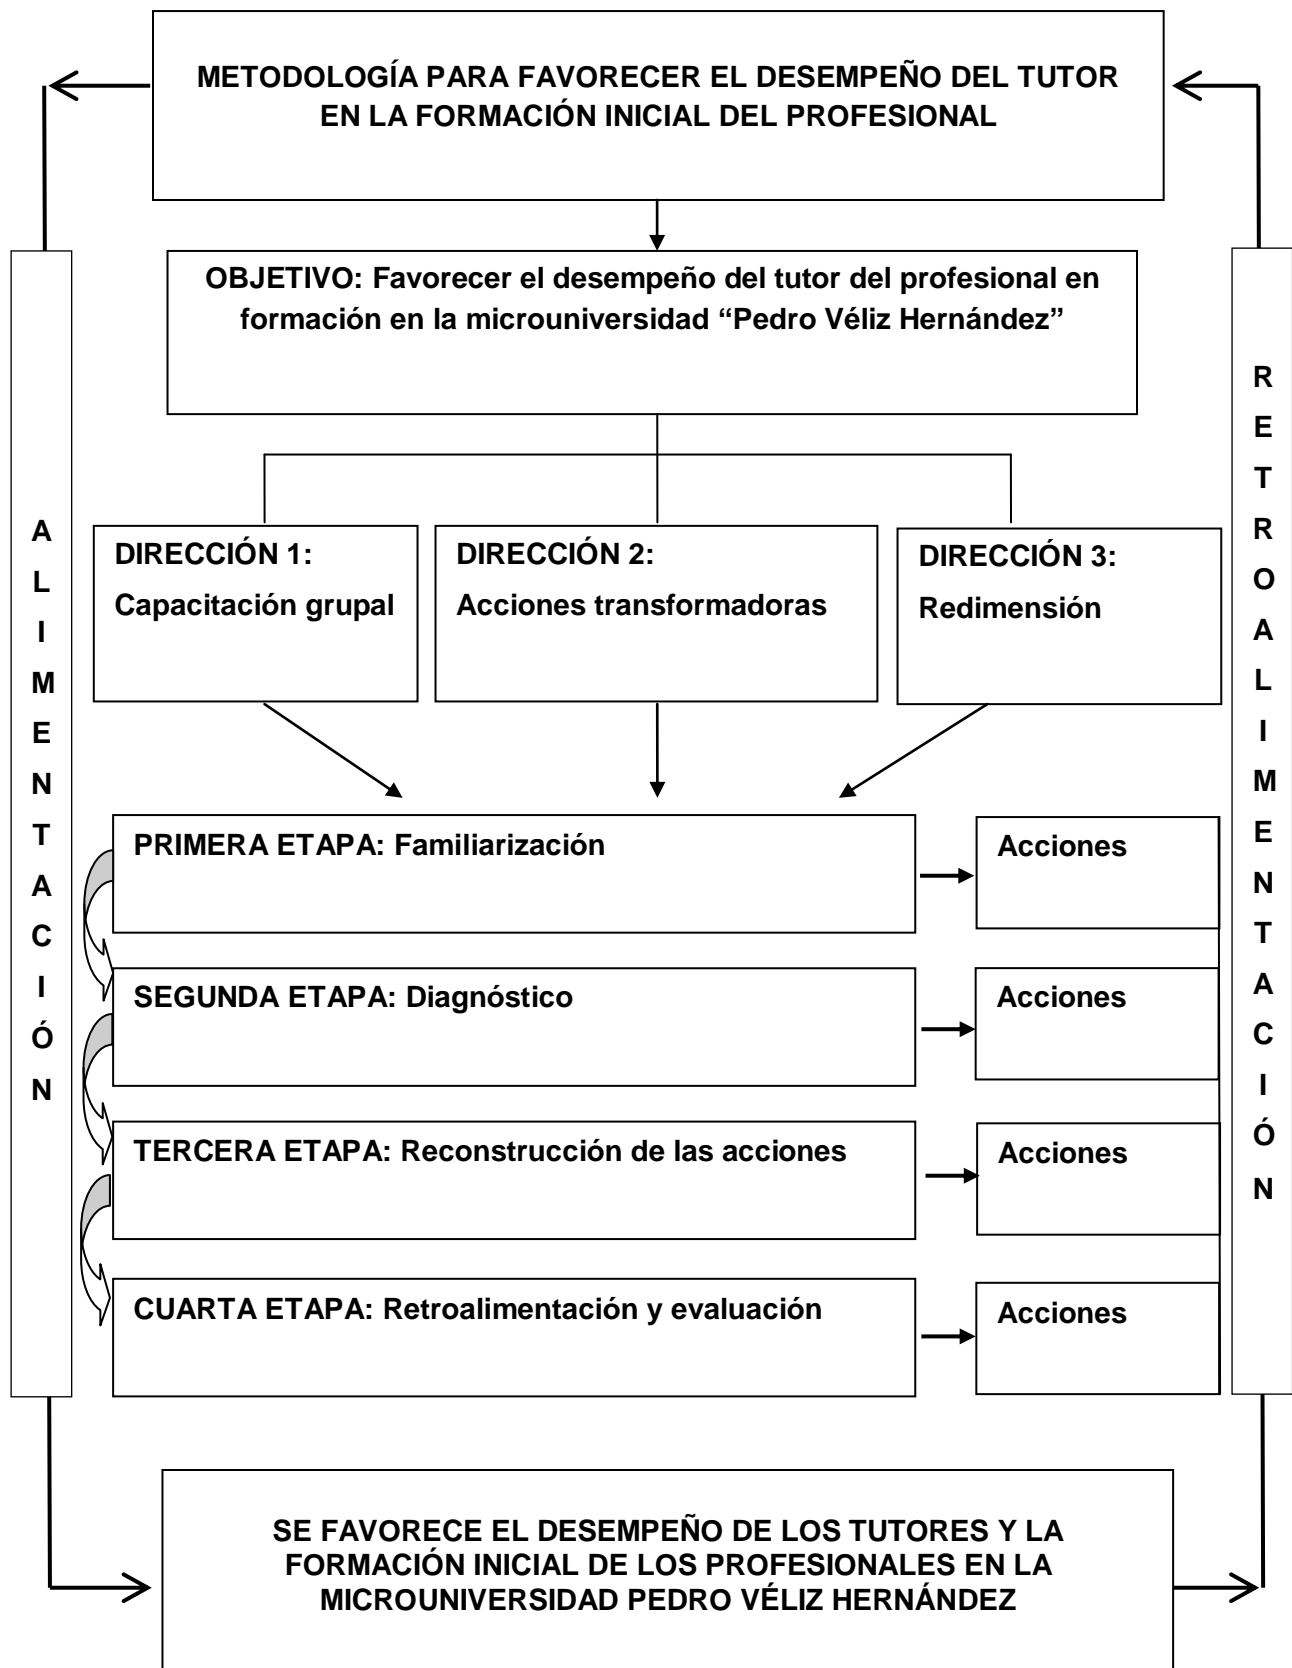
METODOLOGÍA PARA FAVORECER EL DESEMPEÑO DEL TUTOR EN LA FORMACIÓN INICIAL DEL PROFESIONAL

OBJETIVO: Favorecer el desempeño del tutor del profesional en formación en la microuniversidad "Pedro Véliz Hernández"

ALIMENTACIÓN

RETROALIMENTACIÓN

DIRECCIÓN 1: Capacitación grupal

DIRECCIÓN 2: Acciones transformadoras

DIRECCIÓN 3: Redimensión

PRIMERA ETAPA: Familiarización

Acciones

SEGUNDA ETAPA: Diagnóstico

Acciones

TERCERA ETAPA: Reconstrucción de las acciones

Acciones

CUARTA ETAPA: Retroalimentación y evaluación

Acciones

SE FAVORECE EL DESEMPEÑO DE LOS TUTORES Y LA FORMACIÓN INICIAL DE LOS PROFESIONALES EN LA MICROUNIVERSIDAD PEDRO VÉLIZ HERNÁNDEZ